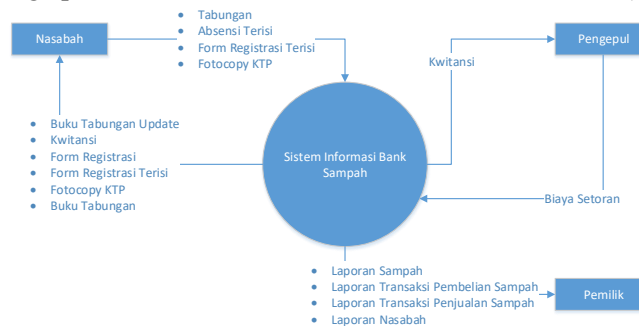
Nasabah

- Tabungan
- Absensi Terisi
- Form Registrasi Terisi
- Fotocopy KTP

Pengepul

Kwitansi

- Buku Tabungan Update
- Kwitansi
- Form Registrasi
- Form Registrasi Terisi
- Fotocopy KTP
- Buku Tabungan

Sistem Informasi Bank Sampah

Biaya Setoran

- Laporan Sampah
- Laporan Transaksi Pembelian Sampah
- Laporan Transaksi Penjualan Sampah
- Laporan Nasabah

Pemilik